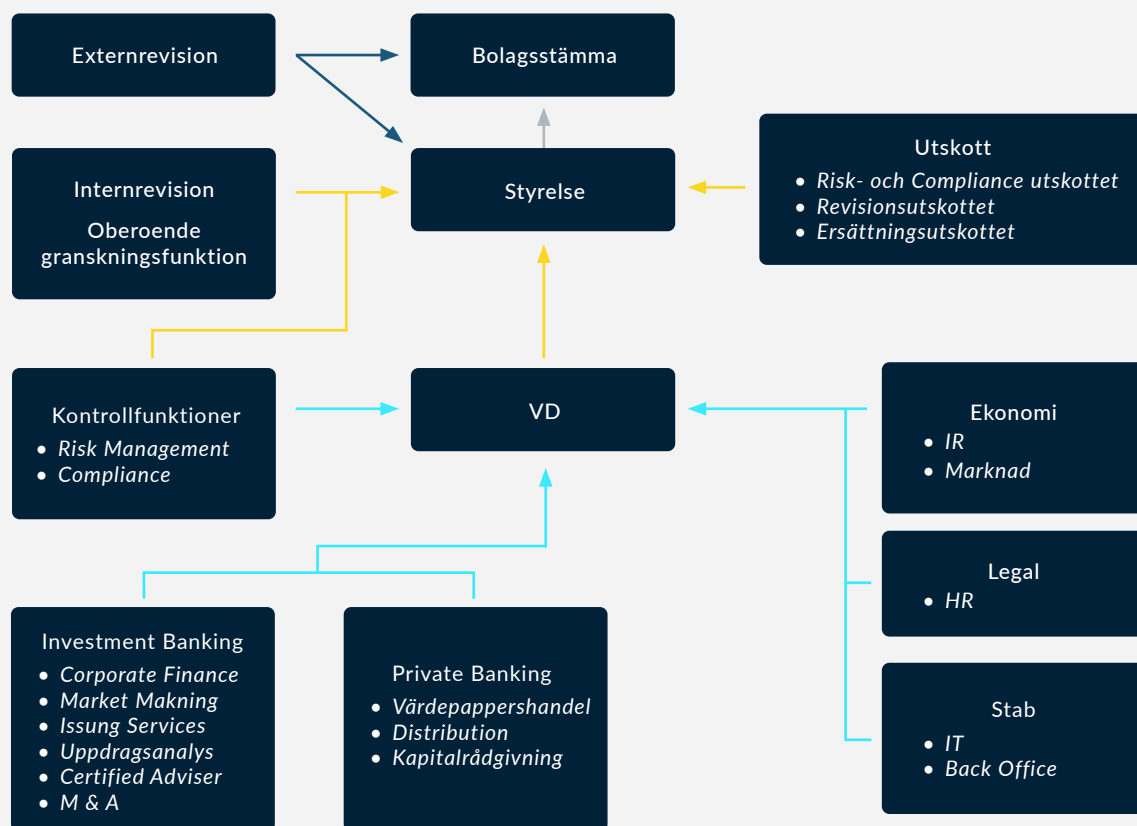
Externrevision

Bolagsstämma

Internrevision

Oberoende granskningsfunktion

Styrelse

Utskott
• Risk- och Compliance utskottet
• Revisionsutskottet
• Ersättningsutskottet

Kontrollfunktioner
• Risk Management
• Compliance

VD

Ekonomi
• IR
• Marknad

Legal
• HR

Stab
• IT
• Back Office

Investment Banking
• Corporate Finance
• Market Makning
• Issung Services
• Uppdragsanalys
• Certified Adviser
• M & A

Private Banking
• Värdepappershandel
• Distribution
• Kapitalrådgivning